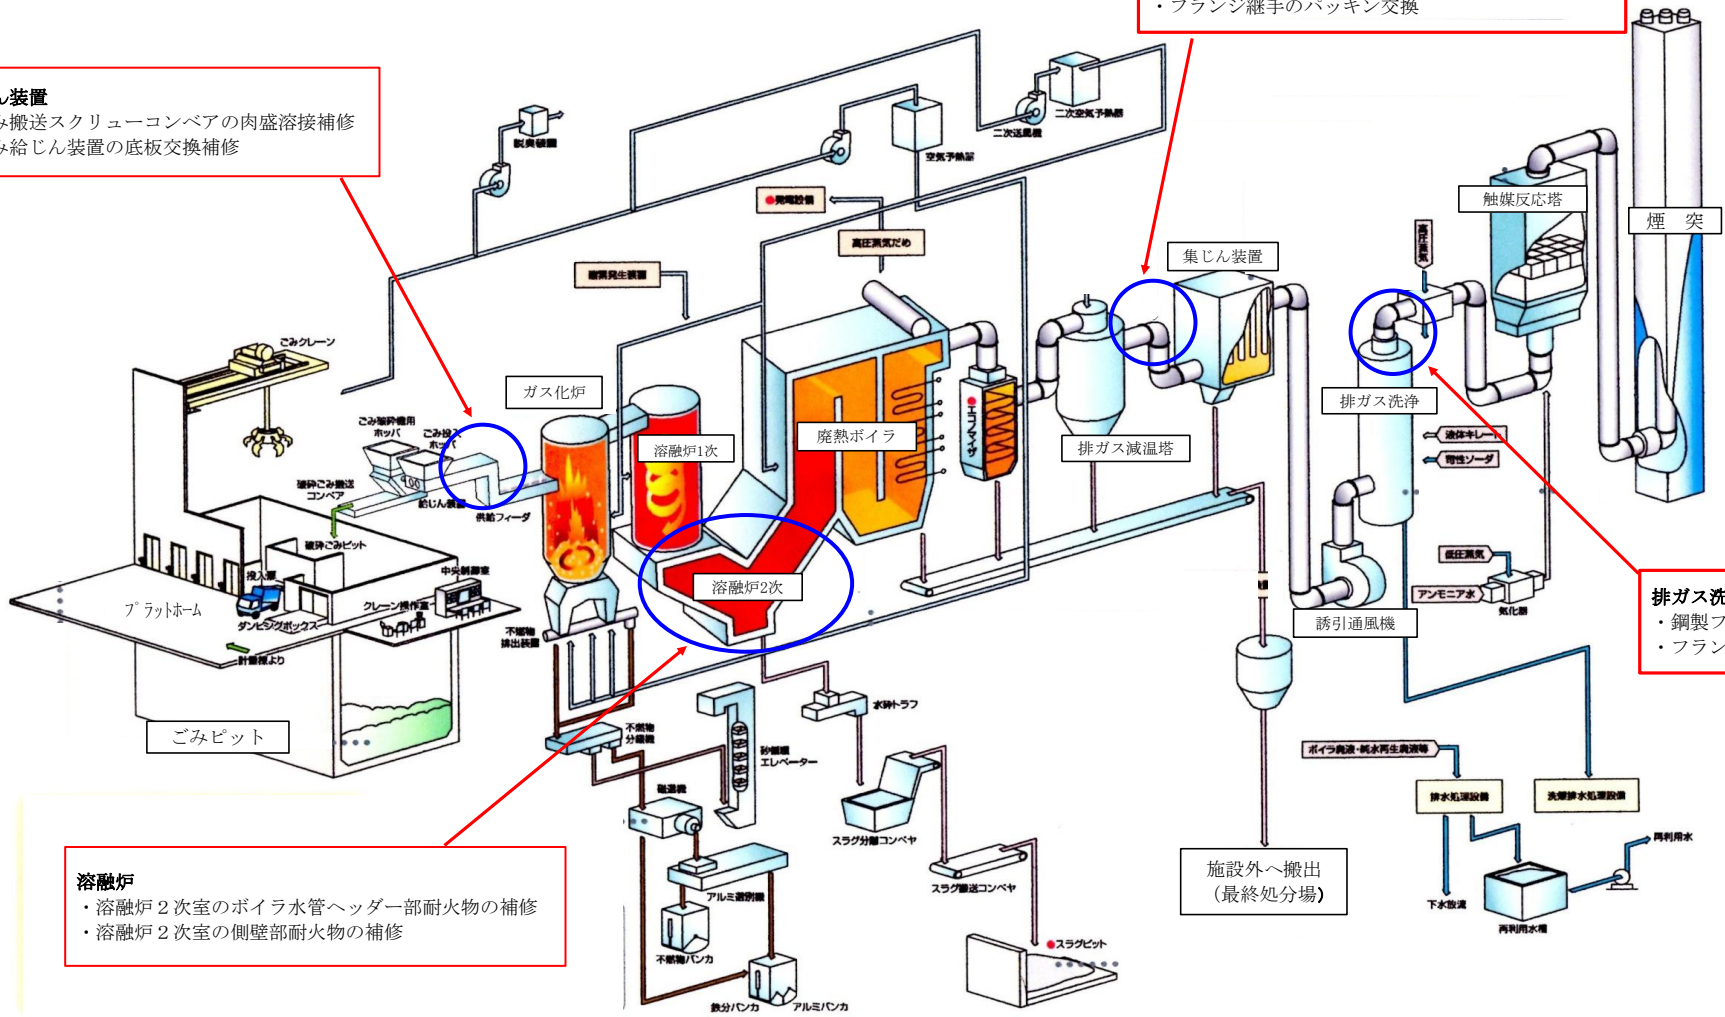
・フランジ継手のパッキン交換

ん装置
み搬送スクリューコンベアの肉盛溶接補修
み給じん装置の底板交換補修

脱臭装置
二次空気予熱器
二次送風機
空気予熱器
発電設備
高圧蒸気だめ
蒸気発生装置
触媒反応塔
煙　突
集じん装置
高圧蒸気
ごみクレーン
ガス化炉
ごみ破砕機用ホッパ
ごみ投入ホッパ
破砕ごみ搬送コンベア
給じん装置
供給フィーダ
溶融炉1次
廃熱ボイラ
エコノマイザ
排ガス減温塔
排ガス洗浄
液体キレート
苛性ソーダ
破砕ごみピット
投入扉
中央制御室
プラットホーム
クレーン操作室
ダンピングボックス
計量棟より
溶融炉2次
不燃物排出装置
低圧蒸気
アンモニア水
気化器
誘引通風機
排ガス洗
・鋼製フ
・フラン
ごみピット
水砕トラフ
不燃物分離機
砂循環エレベーター
ボイラ廃液・純水再生廃液等
磁選機
スラグ分離コンベヤ
排水処理設備
洗煙排水処理設備
再利用水
溶融炉
・溶融炉２次室のボイラ水管ヘッダー部耐火物の補修
・溶融炉２次室の側壁部耐火物の補修
アルミ選別機
不燃物バンカ
スラグ搬送コンベヤ
施設外へ搬出
（最終処分場）
下水放流
再利用水槽
スラグピット
鉄分バンカ
アルミバンカ